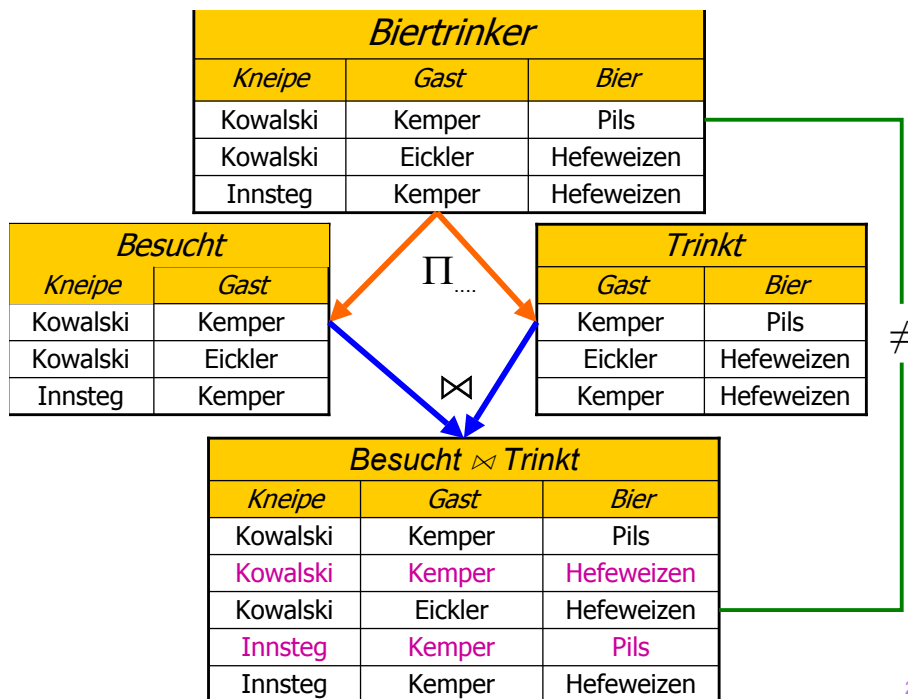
| Biertrinker | | |
|---|---|---|
| Kneipe | Gast | Bier |
| Kowalski | Kemper | Pils |
| Kowalski | Eickler | Hefeweizen |
| Innsteg | Kemper | Hefeweizen |

$\Pi_{....}$

| Besucht | |
|---|---|
| Kneipe | Gast |
| Kowalski | Kemper |
| Kowalski | Eickler |
| Innsteg | Kemper |

| Trinkt | |
|---|---|
| Gast | Bier |
| Kemper | Pils |
| Eickler | Hefeweizen |
| Kemper | Hefeweizen |

$\neq$

$\bowtie$

| Besucht $\bowtie$ Trinkt | | |
|---|---|---|
| Kneipe | Gast | Bier |
| Kowalski | Kemper | Pils |
| Kowalski | Kemper | Hefeweizen |
| Kowalski | Eickler | Hefeweizen |
| Innsteg | Kemper | Pils |
| Innsteg | Kemper | Hefeweizen |